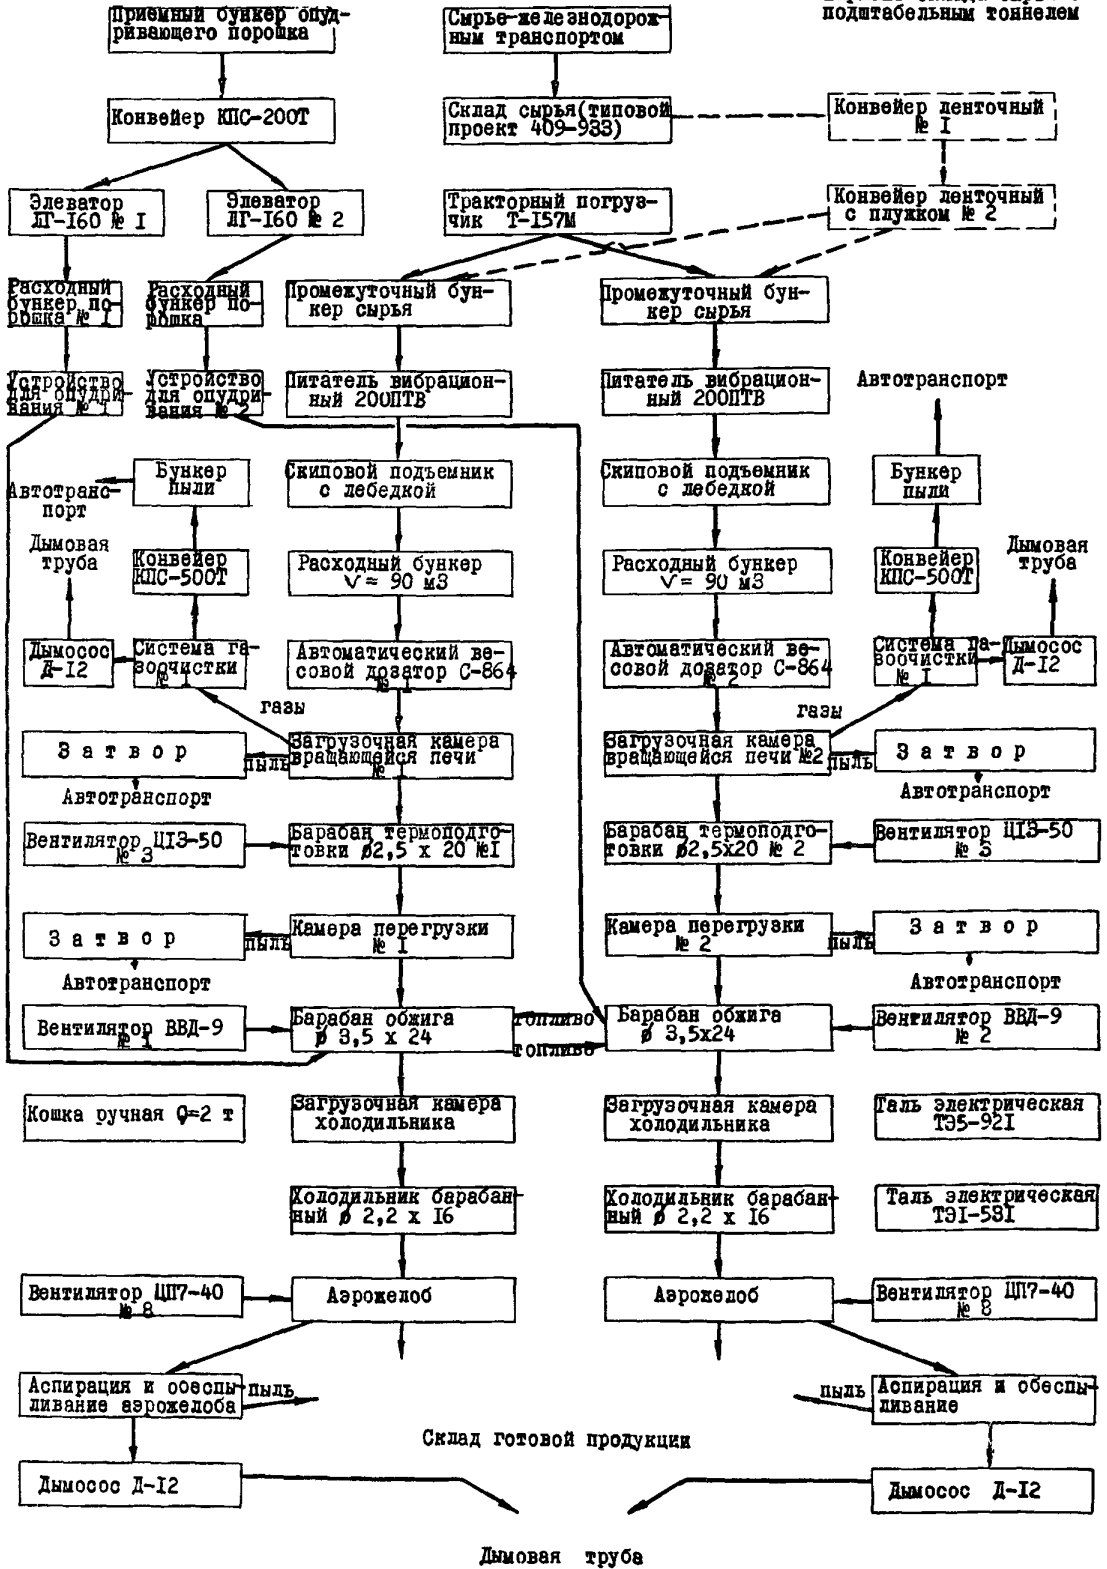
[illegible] подштабельным тоннелем

Приемный бункер опудривающего порошка

Сырье-железнодорожным транспортом

Конвейер КПС-200Т

Склад сырья(типовой проект 409-933)

Конвейер ленточный № I

Элеватор ЛГ-160 № I

Элеватор ЛГ-160 № 2

Тракторный погрузчик Т-157М

Конвейер ленточный с плужком № 2

Расходный бункер порошка № I

Расходный бункер порошка

Промежуточный бункер сырья

Промежуточный бункер сырья

Устройство для опудривания № I

Устройство для опудривания № 2

Питатель вибрационный 200ПТВ

Питатель вибрационный 200ПТВ

Автотранспорт

Автотранспорт

Бункер пыли

Скиповой подъемник с лебедкой

Скиповой подъемник с лебедкой

Бункер пыли

Дымовая труба

Конвейер КПС-500Т

Расходный бункер V= 90 м3

Расходный бункер V= 90 м3

Конвейер КПС-500Т

Дымовая труба

Дымосос Д-12

Система газоочистки №

Автоматический весовой дозатор С-864 № I

Автоматический весовой дозатор С-864 № 2

Система газоочистки № I

Дымосос Д-12

газы

газы

Затвор

пыль

Загрузочная камера вращающейся печи №

Загрузочная камера вращающейся печи №2

пыль

Затвор

Автотранспорт

Автотранспорт

Вентилятор ЦI3-50 № 3

Барабан термоподготовки ø2,5 x 20 №I

Барабан термоподготовки ø2,5x20 № 2

Вентилятор ЦI3-50 № 5

Затвор

пыль

Камера перегрузки № I

Камера перегрузки № 2

пыль

Затвор

Автотранспорт

Автотранспорт

Вентилятор ВВД-9 № I

Барабан обжига ø 3,5 x 24

топливо

топливо

Барабан обжига ø 3,5x24

Вентилятор ВВД-9 № 2

Кошка ручная Q=2 т

Загрузочная камера холодильника

Загрузочная камера холодильника

Таль электрическая ТЭ5-92I

Холодильник барабанный ø 2,2 x I6

Холодильник барабанный ø 2,2 x I6

Таль электрическая ТЭI-58I

Вентилятор ЦП7-40 № 8

Аэрожелоб

Аэрожелоб

Вентилятор ЦП7-40 № 8

Аспирация и обеспыливание аэрожелоба

пыль

пыль

Аспирация и обеспыливание

Склад готовой продукции

Дымосос Д-12

Дымосос Д-12

Дымовая труба